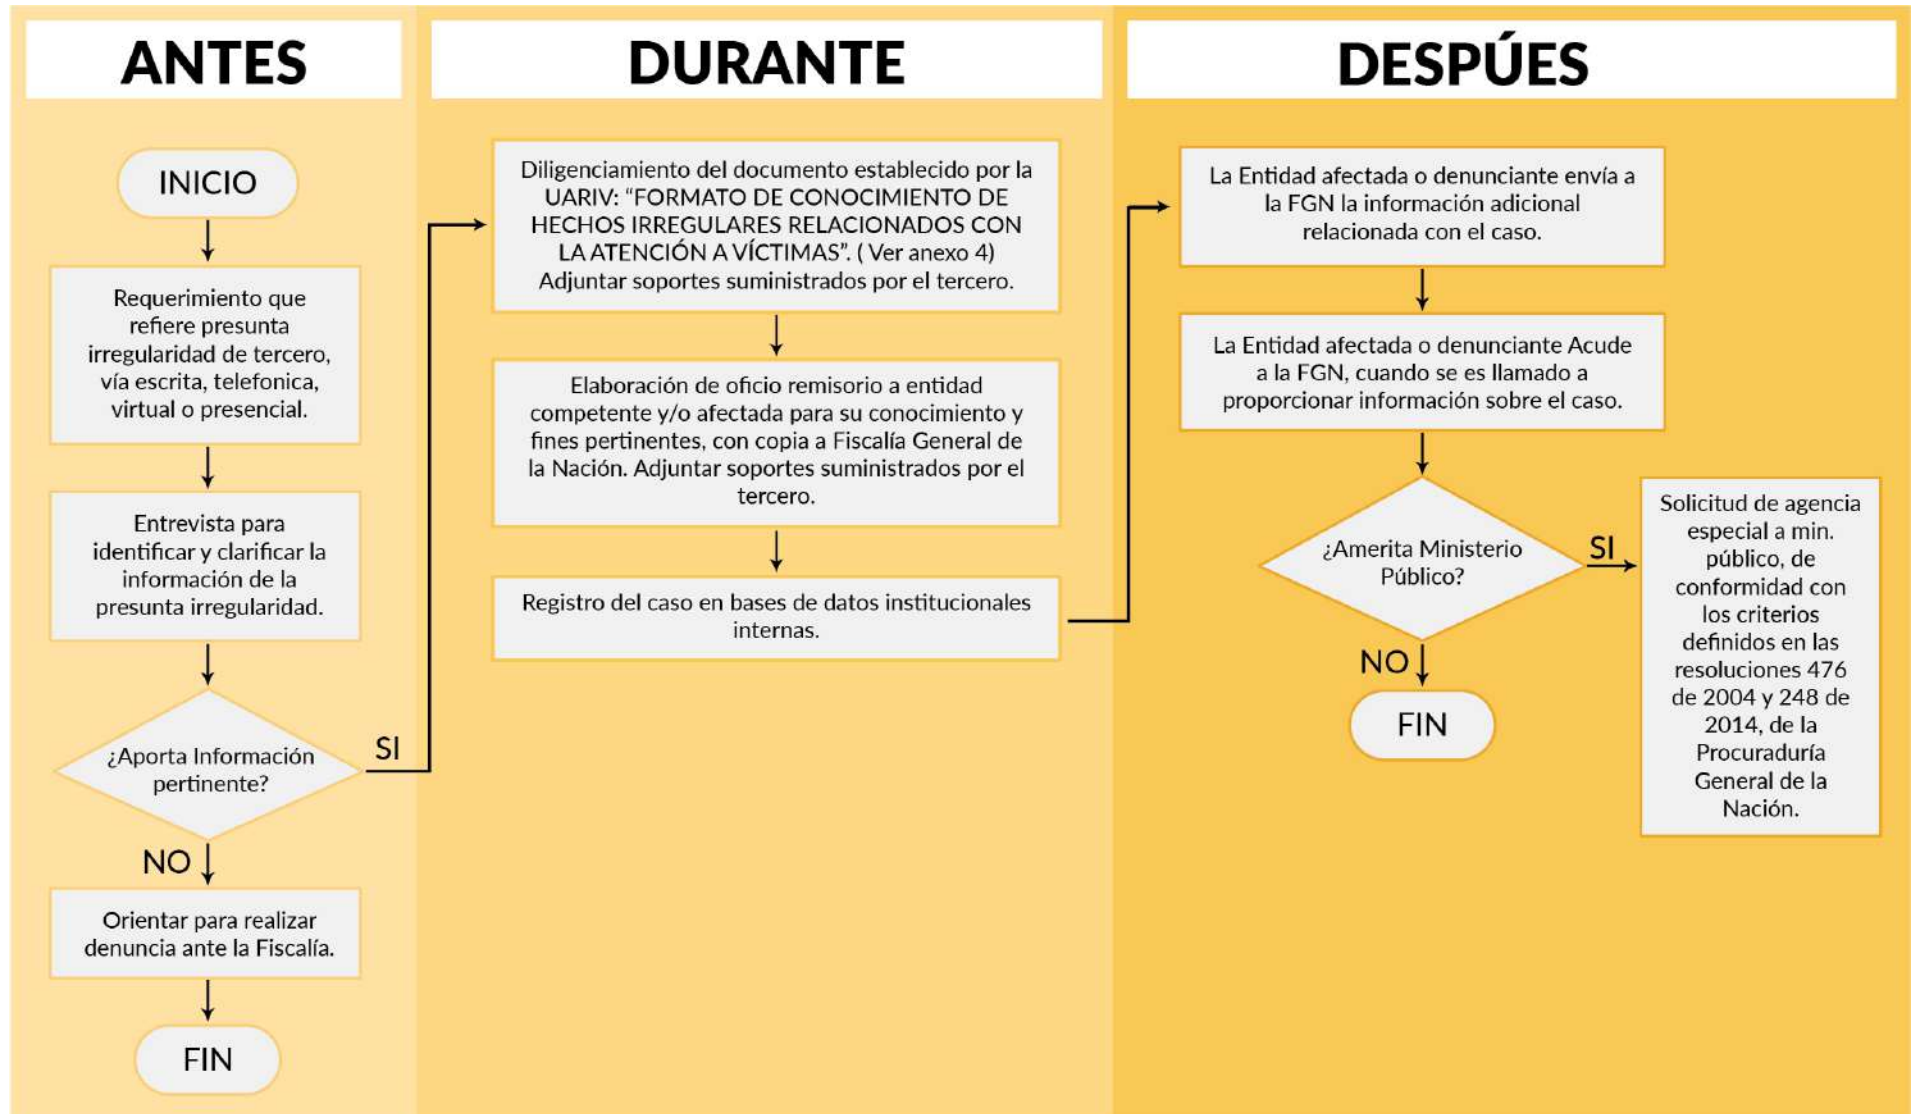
ANTES

INICIO

Requerimiento que refiere presunta irregularidad de tercero, vía escrita, telefonica, virtual o presencial.

Entrevista para identificar y clarificar la información de la presunta irregularidad.

¿Aporta Información pertinente?

SI

NO

Orientar para realizar denuncia ante la Fiscalía.

FIN

DURANTE

Diligenciamiento del documento establecido por la UARIV: "FORMATO DE CONOCIMIENTO DE HECHOS IRREGULARES RELACIONADOS CON LA ATENCIÓN A VÍCTIMAS". ( Ver anexo 4) Adjuntar soportes suministrados por el tercero.

Elaboración de oficio remisorio a entidad competente y/o afectada para su conocimiento y fines pertinentes, con copia a Fiscalía General de la Nación. Adjuntar soportes suministrados por el tercero.

Registro del caso en bases de datos institucionales internas.

DESPÚES

La Entidad afectada o denunciante envía a la FGN la información adicional relacionada con el caso.

La Entidad afectada o denunciante Acude a la FGN, cuando se es llamado a proporcionar información sobre el caso.

¿Amerita Ministerio Público?

SI

Solicitud de agencia especial a min. público, de conformidad con los criterios definidos en las resoluciones 476 de 2004 y 248 de 2014, de la Procuraduría General de la Nación.

NO

FIN